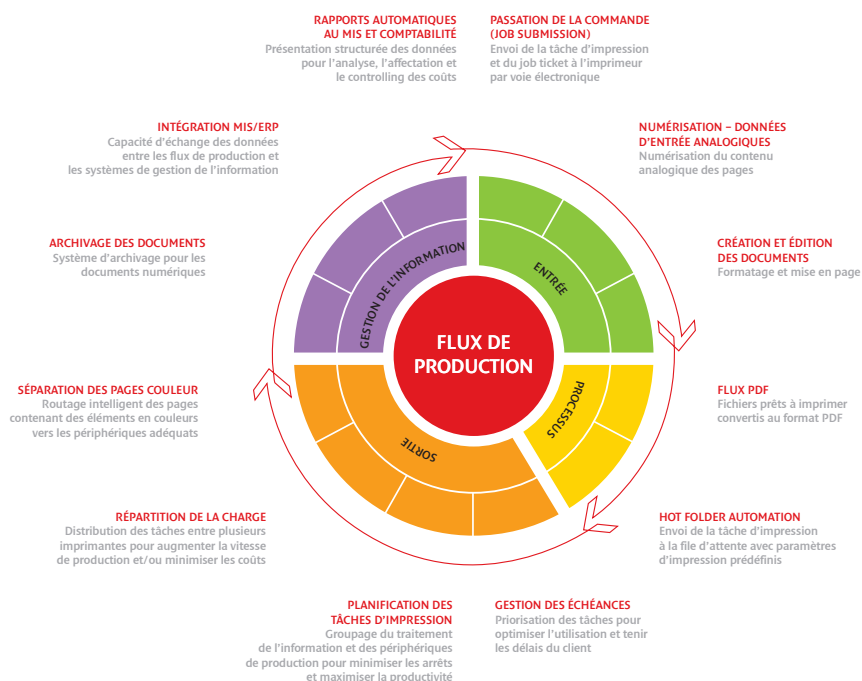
RAPPORTS AUTOMATIQUES AU MIS ET COMPTABILITÉ
Présentation structurée des données pour l'analyse, l'affectation et le controlling des coûts

PASSATION DE LA COMMANDE (JOB SUBMISSION)
Envoi de la tâche d'impression et du job ticket à l'imprimeur par voie électronique

INTÉGRATION MIS/ERP
Capacité d'échange des données entre les flux de production et les systèmes de gestion de l'information

NUMÉRISATION – DONNÉES D'ENTRÉE ANALOGIQUES
Numérisation du contenu analogique des pages

ARCHIVAGE DES DOCUMENTS
Système d'archivage pour les documents numériques

CRÉATION ET ÉDITION DES DOCUMENTS
Formatage et mise en page

GESTION DE L'INFORMATION

ENTRÉE

FLUX DE PRODUCTION

PROCESSUS

SORTIE

SÉPARATION DES PAGES COULEUR
Routage intelligent des pages contenant des éléments en couleurs vers les périphériques adéquats

FLUX PDF
Fichiers prêts à imprimer convertis au format PDF

RÉPARTITION DE LA CHARGE
Distribution des tâches entre plusieurs imprimantes pour augmenter la vitesse de production et/ou minimiser les coûts

HOT FOLDER AUTOMATION
Envoi de la tâche d'impression à la file d'attente avec paramètres d'impression prédéfinis

PLANIFICATION DES TÂCHES D'IMPRESSION
Groupage du traitement de l'information et des périphériques de production pour minimiser les arrêts et maximiser la productivité

GESTION DES ÉCHÉANCES
Priorisation des tâches pour optimiser l'utilisation et tenir les délais du client